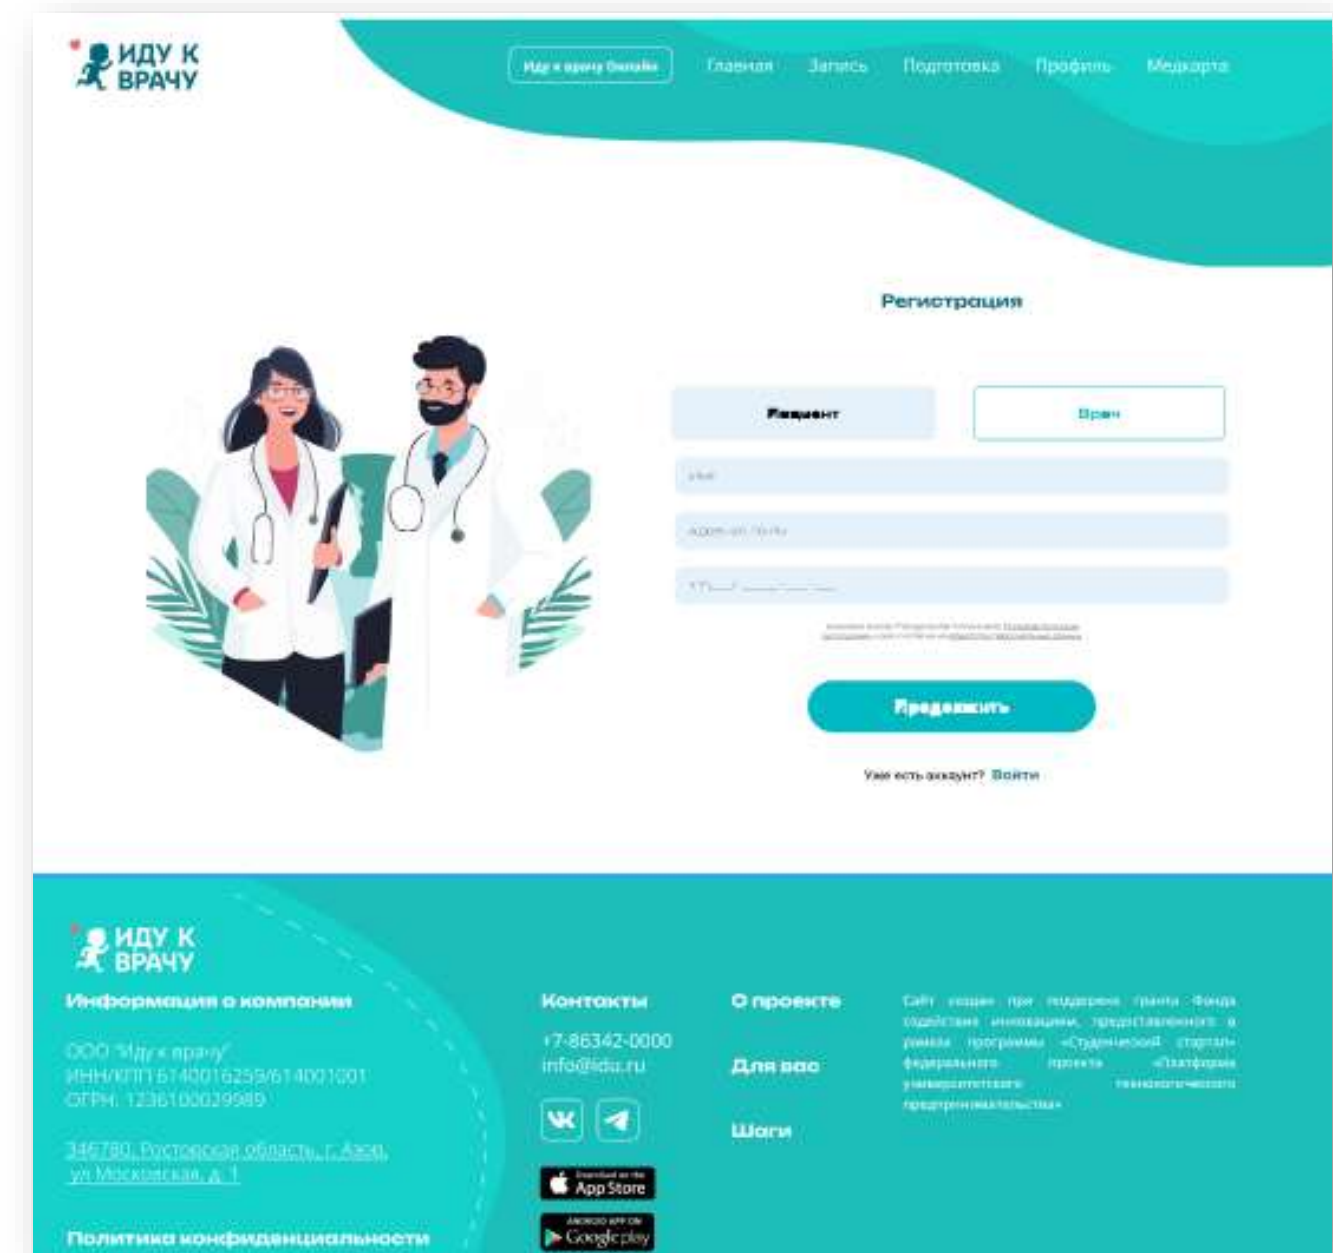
ИДУ К ВРАЧУ

Иду к врачу Онлайн
Главная
Запись
Подготовка
Профиль
Медкарта

Регистрация

Пациент
Врач

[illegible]
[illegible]
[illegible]

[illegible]

Продолжить

Уже есть аккаунт? Войти

ИДУ К ВРАЧУ

Информация о компании

ООО "Иду к врачу"
ИНН/КПП 6140016259/614001001
ОГРН: 1236100029989

346780, Ростовская область, г. Азов, ул Московская, д. 1

Политика конфиденциальности

Контакты
+7-86342-0000
info@idu.ru

Download on the App Store
ANDROID APP ON Google play

О проекте

Для вас

Шаги

Сайт создан при поддержке гранта Фонда содействия инновациям, предоставленного в рамках программы «Студенческий стартап» федерального проекта «Платформа университетского технологического предпринимательства»